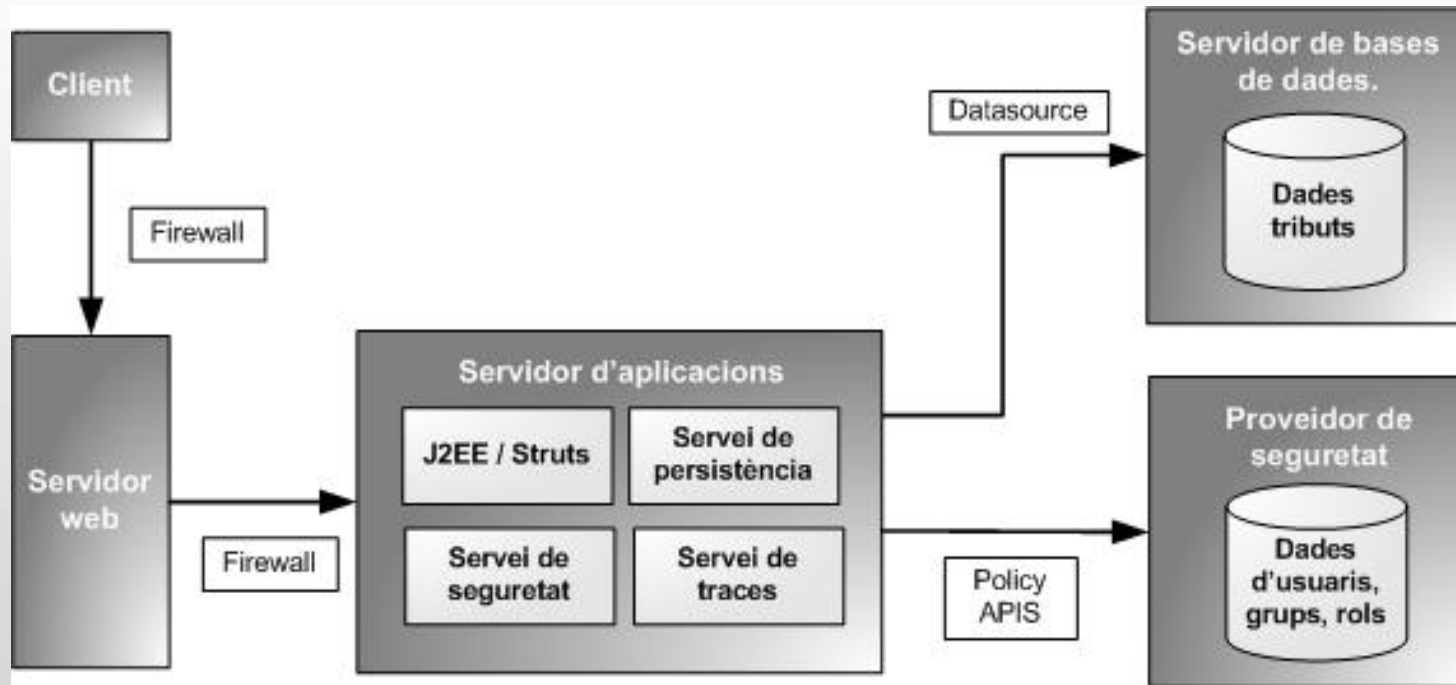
Client

Firewall

Servidor web

Firewall

Servidor d'aplicacions

J2EE / Struts

Servei de persistència

Servei de seguretat

Servei de traces

Datasource

Servidor de bases de dades.

Dades tributs

Policy APIS

Proveidor de seguretat

Dades d'usuaris, grups, rols